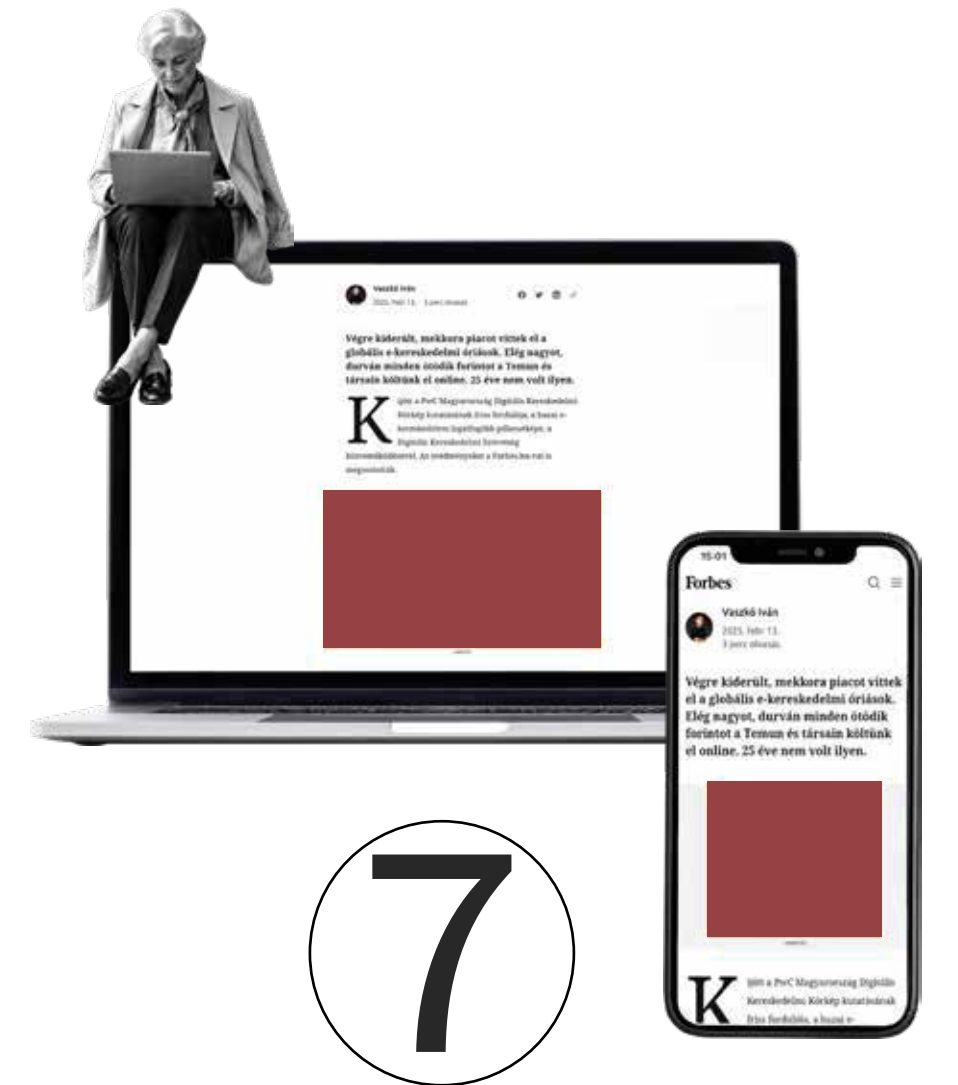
Vaszkó Iván
2025. febr 13. · 3 perc olvasás

Végre kiderült, mekkora piacot vittek el a globális e-kereskedelmi óriások. Elég nagyot, durván minden ötödik forintot a Temun és társain költünk el online. 25 éve nem volt ilyen.

Kijött a PwC Magyarország Digitális Kereskedelmi Körkép kutatásának friss fordulója, a hazai e-kereskedelem legaktuálisabb pillanatképe, a Digitális Kereskedelmi Szövetség közreműködésével. Az eredményeket a Forbes.hu-val is megosztották.

15:01

Forbes

Vaszkó Iván
2025. febr 13.
3 perc olvasás

Végre kiderült, mekkora piacot vittek el a globális e-kereskedelmi óriások. Elég nagyot, durván minden ötödik forintot a Temun és társain költünk el online. 25 éve nem volt ilyen.

Kijött a PwC Magyarország Digitális Kereskedelmi Körkép kutatásának friss fordulója, a hazai e-

7